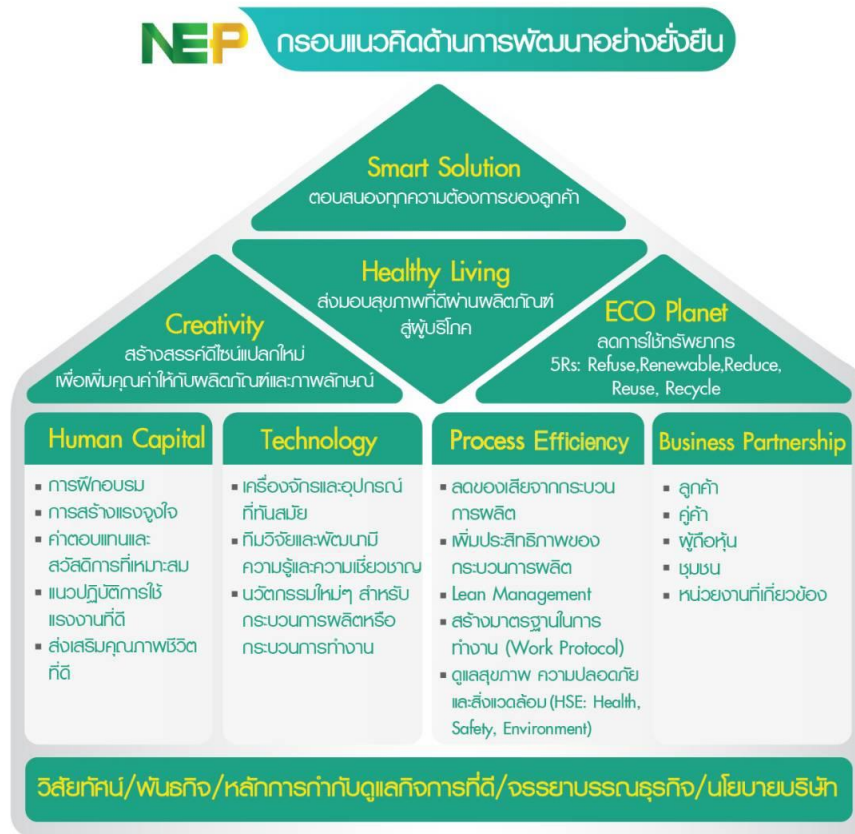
NEP กรอบแนวคิดด้านการพัฒนาอย่างยั่งยืน

Smart Solution
ตอบสนองทุกความต้องการของลูกค้า

Healthy Living
ส่งมอบสุขภาพที่ดีผ่านผลิตภัณฑ์สู่ผู้บริโภค

Creativity
สร้างสรรค์ดีไซน์แปลกใหม่ เพื่อเพิ่มคุณค่าให้กับผลิตภัณฑ์และภาพลักษณ์

ECO Planet
ลดการใช้ทรัพยากร
5Rs: Refuse,Renewable,Reduce, Reuse, Recycle

Human Capital
- การฝึกอบรม
- การสร้างแรงจูงใจ
- ค่าตอบแทนและสวัสดิการที่เหมาะสม
- แนวปฏิบัติการใช้แรงงานที่ดี
- ส่งเสริมคุณภาพชีวิตที่ดี

Technology
- เครื่องจักรและอุปกรณ์ที่ทันสมัย
- ทีมวิจัยและพัฒนามีความรู้และความเชี่ยวชาญ
- นวัตกรรมใหม่ๆ สำหรับกระบวนการผลิตหรือกระบวนการทำงาน

Process Efficiency
- ลดของเสียจากกระบวนการผลิต
- เพิ่มประสิทธิภาพของกระบวนการผลิต
- Lean Management
- สร้างมาตรฐานในการทำงาน (Work Protocol)
- ดูแลสุขภาพ ความปลอดภัยและสิ่งแวดล้อม (HSE: Health, Safety, Environment)

Business Partnership
- ลูกค้า
- คู่ค้า
- ผู้ถือหุ้น
- ชุมชน
- หน่วยงานที่เกี่ยวข้อง

วิสัยทัศน์/พันธกิจ/หลักการกำกับดูแลกิจการที่ดี/จรรยาบรรณธุรกิจ/นโยบายบริษัท